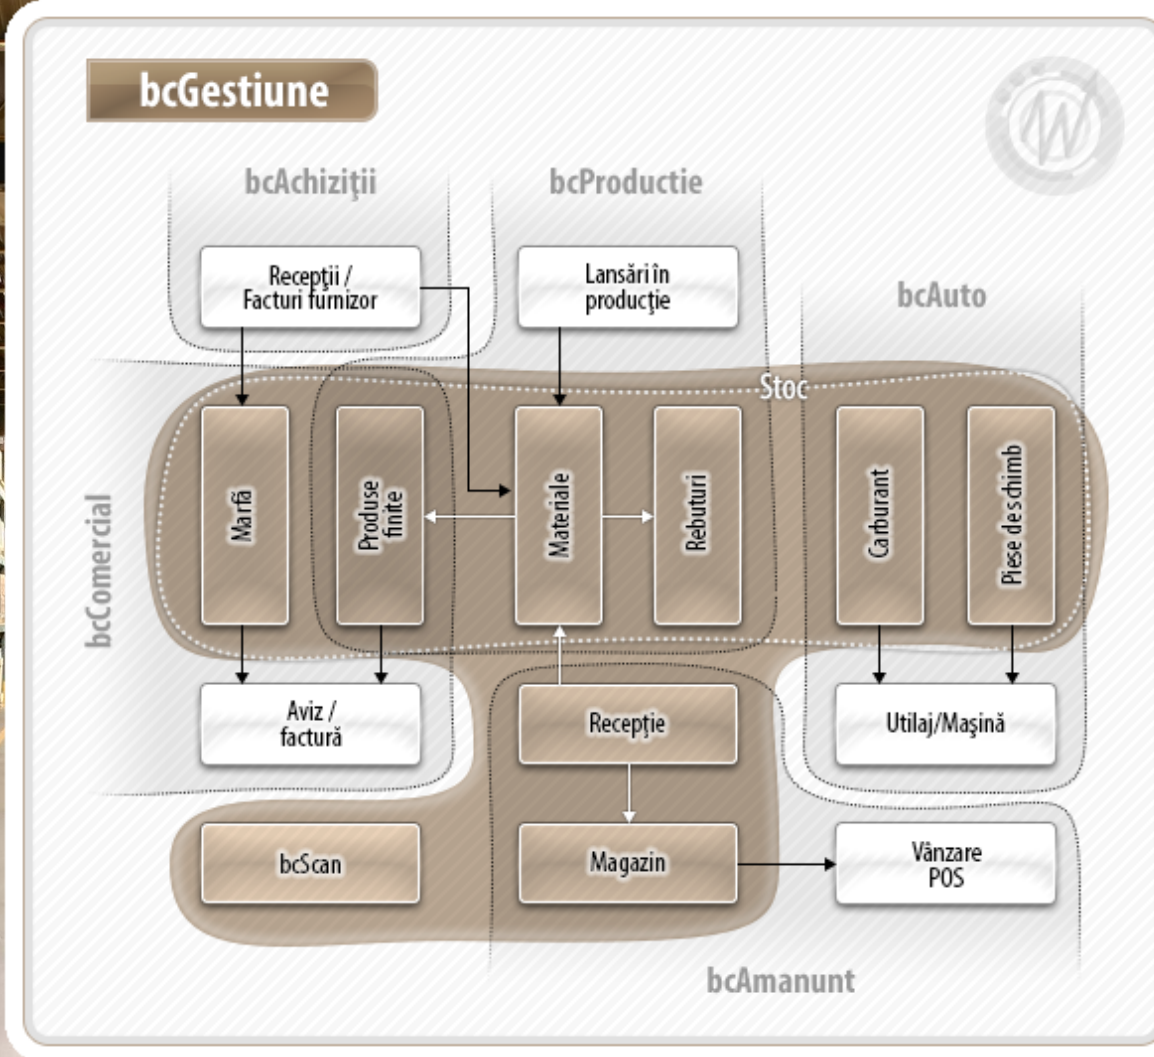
bcGestiune

bcAchiziţii

bcProductie

Recepţii / Facturi furnizor

Lansări în producţie

bcAuto

Stoc

bcComercial

Marfă

Produse finite

Materiale

Rebuturi

Carburant

Piese de schimb

Aviz / factură

Recepţie

Utilaj/Maşină

bcScan

Magazin

Vânzare POS

bcAmanunt